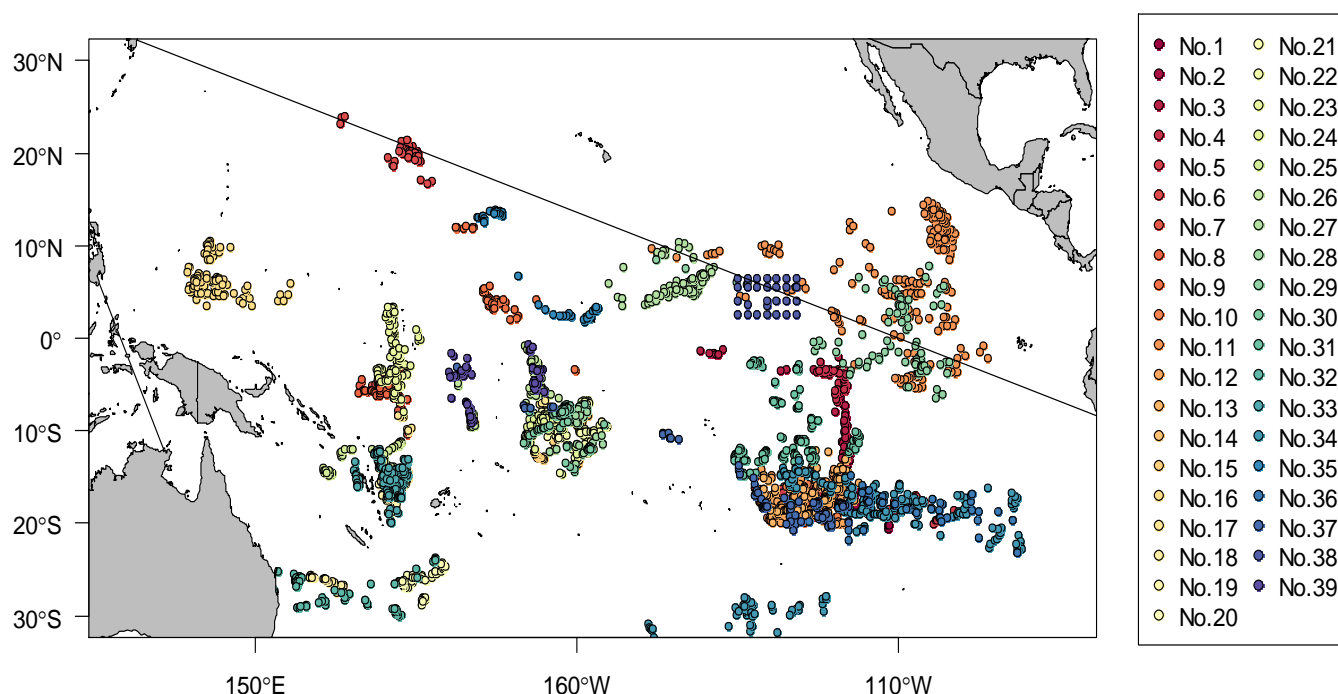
30°N
20°N
10°N
0°
10°S
20°S
30°S

150°E
160°W
110°W

No.1
No.2
No.3
No.4
No.5
No.6
No.7
No.8
No.9
No.10
No.11
No.12
No.13
No.14
No.15
No.16
No.17
No.18
No.19
No.20
No.21
No.22
No.23
No.24
No.25
No.26
No.27
No.28
No.29
No.30
No.31
No.32
No.33
No.34
No.35
No.36
No.37
No.38
No.39